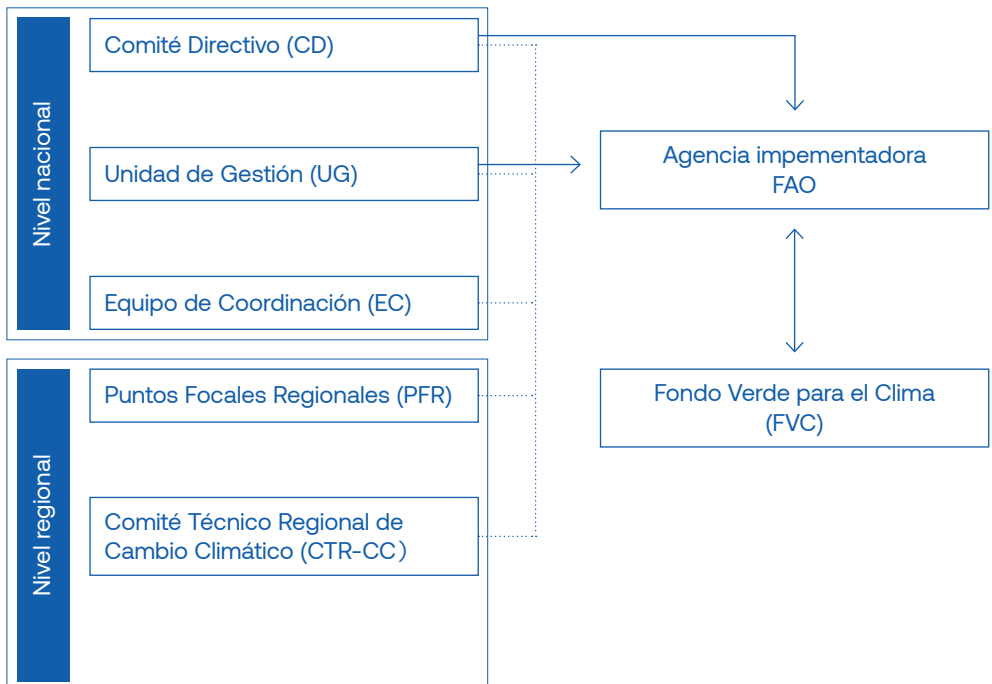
Nivel nacional

Comité Directivo (CD)

Unidad de Gestión (UG)

Equipo de Coordinación (EC)

Nivel regional

Puntos Focales Regionales (PFR)

Comité Técnico Regional de Cambio Climático (CTR-CC)

Agencia impementadora FAO

Fondo Verde para el Clima (FVC)